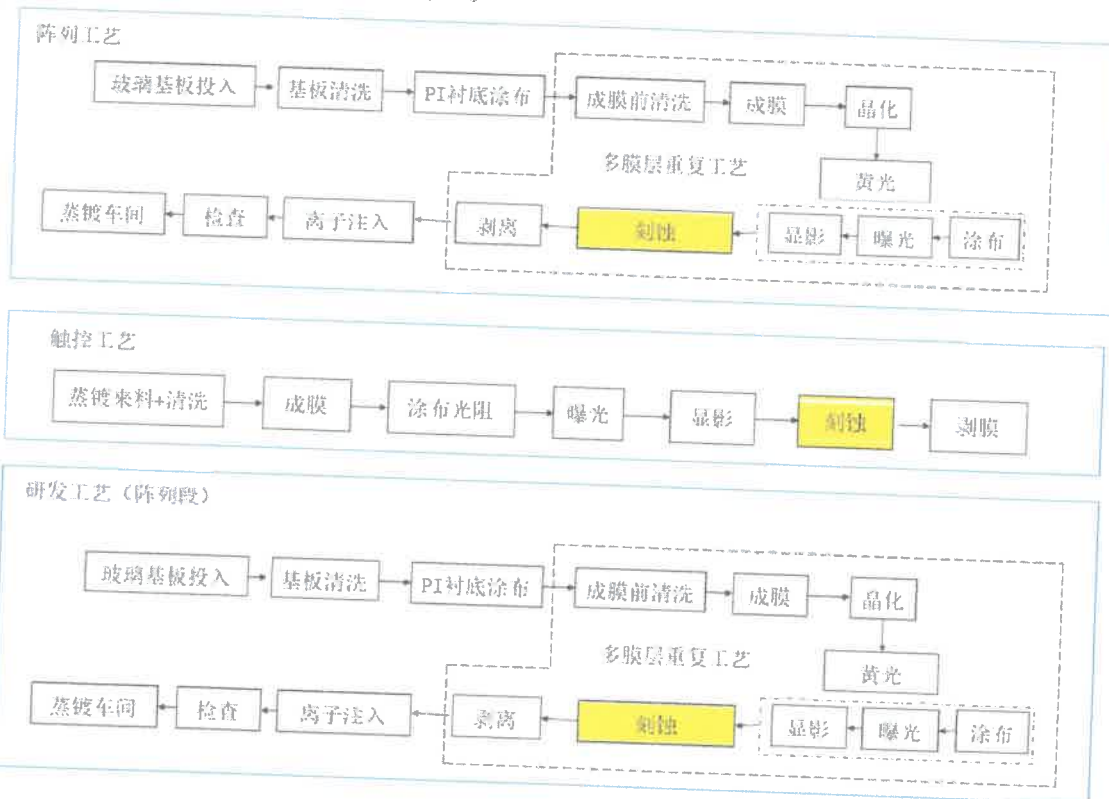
阵列工艺

玻璃基板投入 基板清洗 PI衬底涂布 成膜前清洗 成膜 晶化

多膜层重复工艺

黄光

蒸镀车间 检查 离子注入 剥离 刻蚀 显影 曝光 涂布

触控工艺

蒸镀来料+清洗 成膜 涂布光阻 曝光 显影 刻蚀 剥膜

研发工艺（阵列段）

玻璃基板投入 基板清洗 PI衬底涂布 成膜前清洗 成膜 晶化

多膜层重复工艺

黄光

蒸镀车间 检查 离子注入 剥离 刻蚀 显影 曝光 涂布